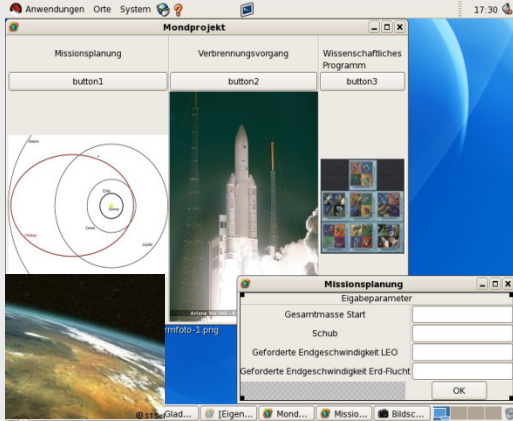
Anwendungen Orte System

17:30

Mondprojekt

Missionsplanung

Verbrennungsvorgang

Wissenschaftliches Programm

button1

button2

button3

Ariane

rmfoto-1.png

Missionsplanung

Eingabeparameter

Gesamtmasse Start

Schub

Geforderte Endgeschwindigkeit LEO

Geforderte Endgeschwindigkeit Erd-Flucht

OK

Glad...

[Eigen...

Mond...

Missio...

Bildsc...